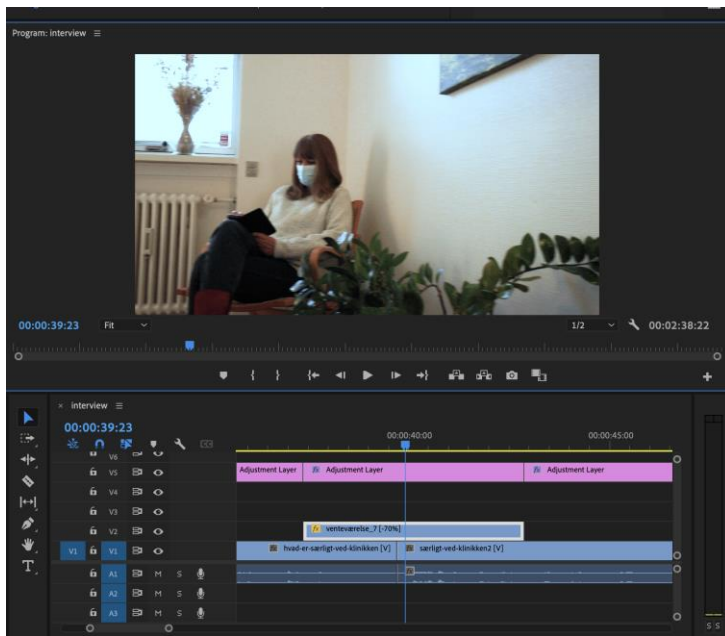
Program: interview ≡

00:00:39:23

Fit

1/2

00:02:38:22

× interview ≡

00:00:39:23

00:00:40:00

00:00:45:00

V6

V5

V4

V3

V2

V1

V1

A1

A2

A3

M S

M S

M S

Adjustment Layer

Adjustment Layer

Adjustment Layer

venteværelse_7 [-70%]

hvad-er-særligt-ved-klinikken [V]

særligt-ved-klinikken2 [V]

S S